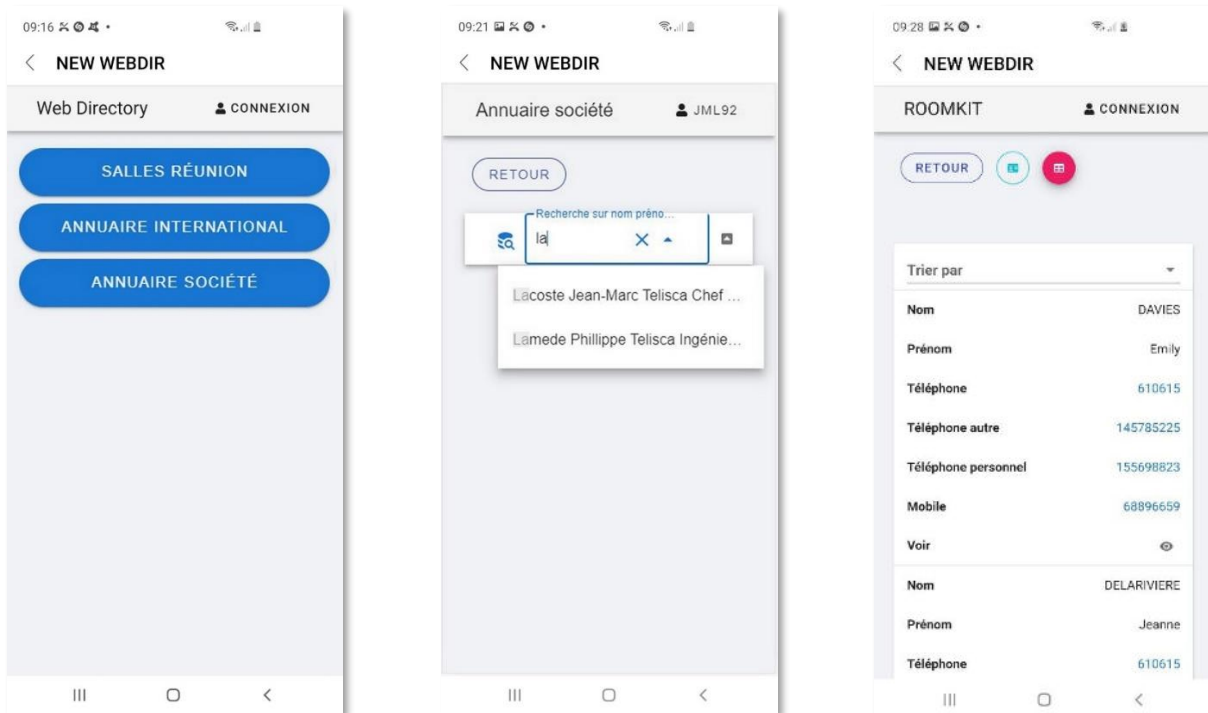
09:16

< NEW WEBDIR

Web Directory

CONNEXION

SALLES RÉUNION

ANNUAIRE INTERNATIONAL

ANNUAIRE SOCIÉTÉ

09:21

< NEW WEBDIR

Annuaire société

JML92

RETOUR

Recherche sur nom préno...

la

Lacoste Jean-Marc Telisca Chef ...

Lamede Phillippe Telisca Ingénie...

09:28

< NEW WEBDIR

ROOMKIT

CONNEXION

RETOUR

Trier par

| | |
|---|---|
| Nom | DAVIES |
| Prénom | Emily |
| Téléphone | 610615 |
| Téléphone autre | 145785225 |
| Téléphone personnel | 155698823 |
| Mobile | 68896659 |
| Voir | |
| Nom | DELARIVIERE |
| Prénom | Jeanne |
| Téléphone | 610615 |